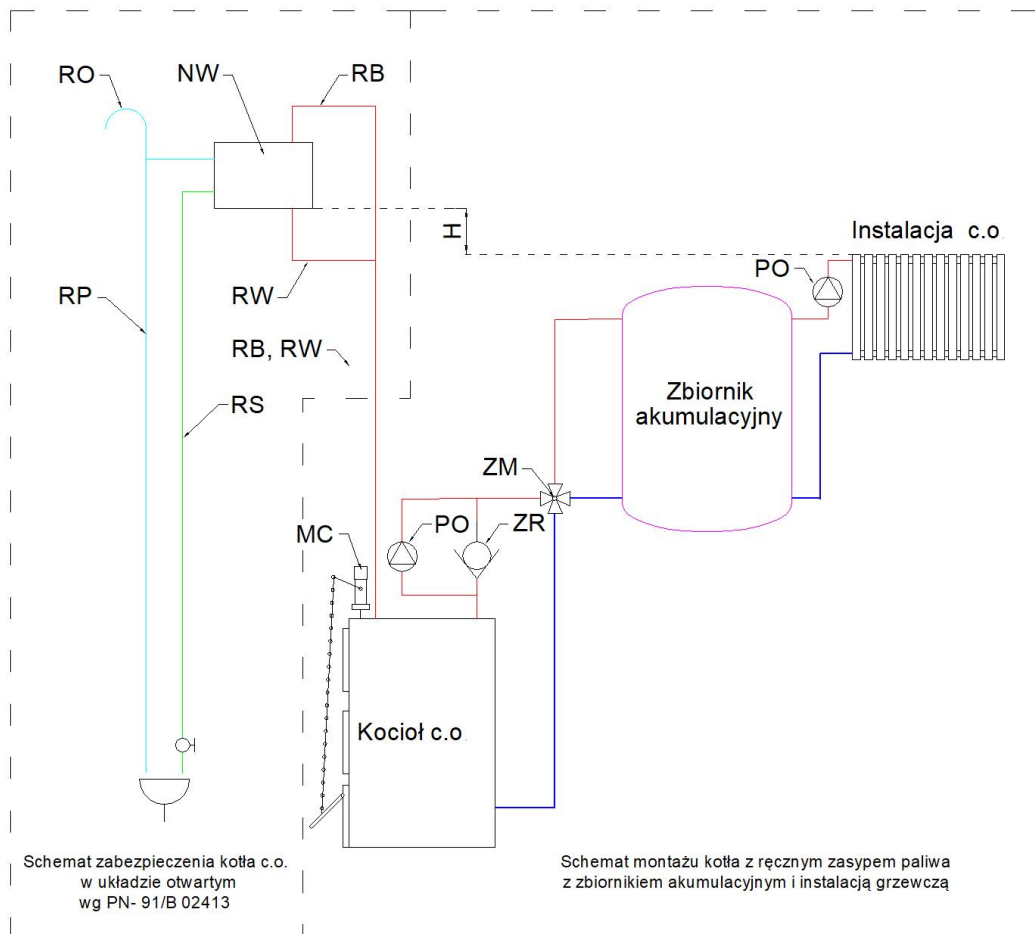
RO
NW
RB
H
Instalacja c.o
PO
RW
RP
RB, RW
Zbiornik akumulacyjny
RS
ZM
MC
PO
ZR
Kocioł c.o

Schemat zabezpieczenia kotła c.o. w układzie otwartym wg PN- 91/B 02413

Schemat montażu kotła z ręcznym zasypem paliwa z zbiornikiem akumulacyjnym i instalacją grzewczą